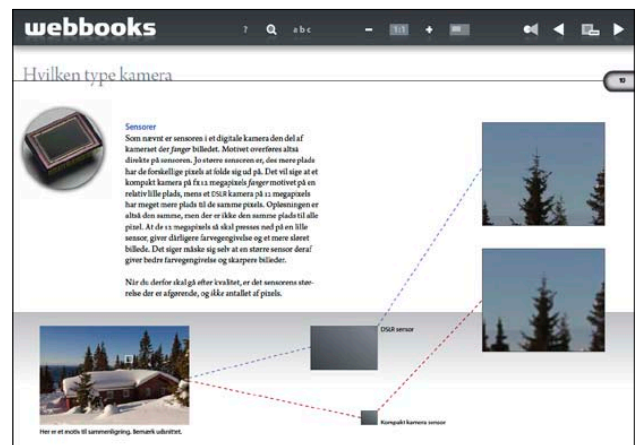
webbooks ? abc - 1:1 +

Hvilken type kamera

10

Sensorer

Som nævnt er sensoren i et digitale kamera den del af kameraet der *fanger* billedet. Motivet overføres altså direkte på sensoren. Jo større sensoren er, des mere plads har de forskellige pixels at folde sig ud på. Det vil sige at et kompakt kamera på fx 12 megapixels *fanger* motivet på en relativ lille plads, mens et DSLR kamera på 12 megapixels har meget mere plads til de samme pixels. Opløsningen er altså den samme, men der er ikke den samme plads til alle pixel. At de 12 megapixels så skal presses ned på en lille sensor, giver dårligere farvegengivelse og et mere sløret billede. Det siger måske sig selv at en større sensor deraf giver bedre farvegengivelse og skarpere billeder.

Når du derfor skal gå *efter* kvalitet, er det sensorens størrelse der er afgørende, og *ikke* antallet af pixels.

DSLR sensor

Kompakt kamera sensor

Her er et motiv til sammenligning. Bemærk udsnittet.